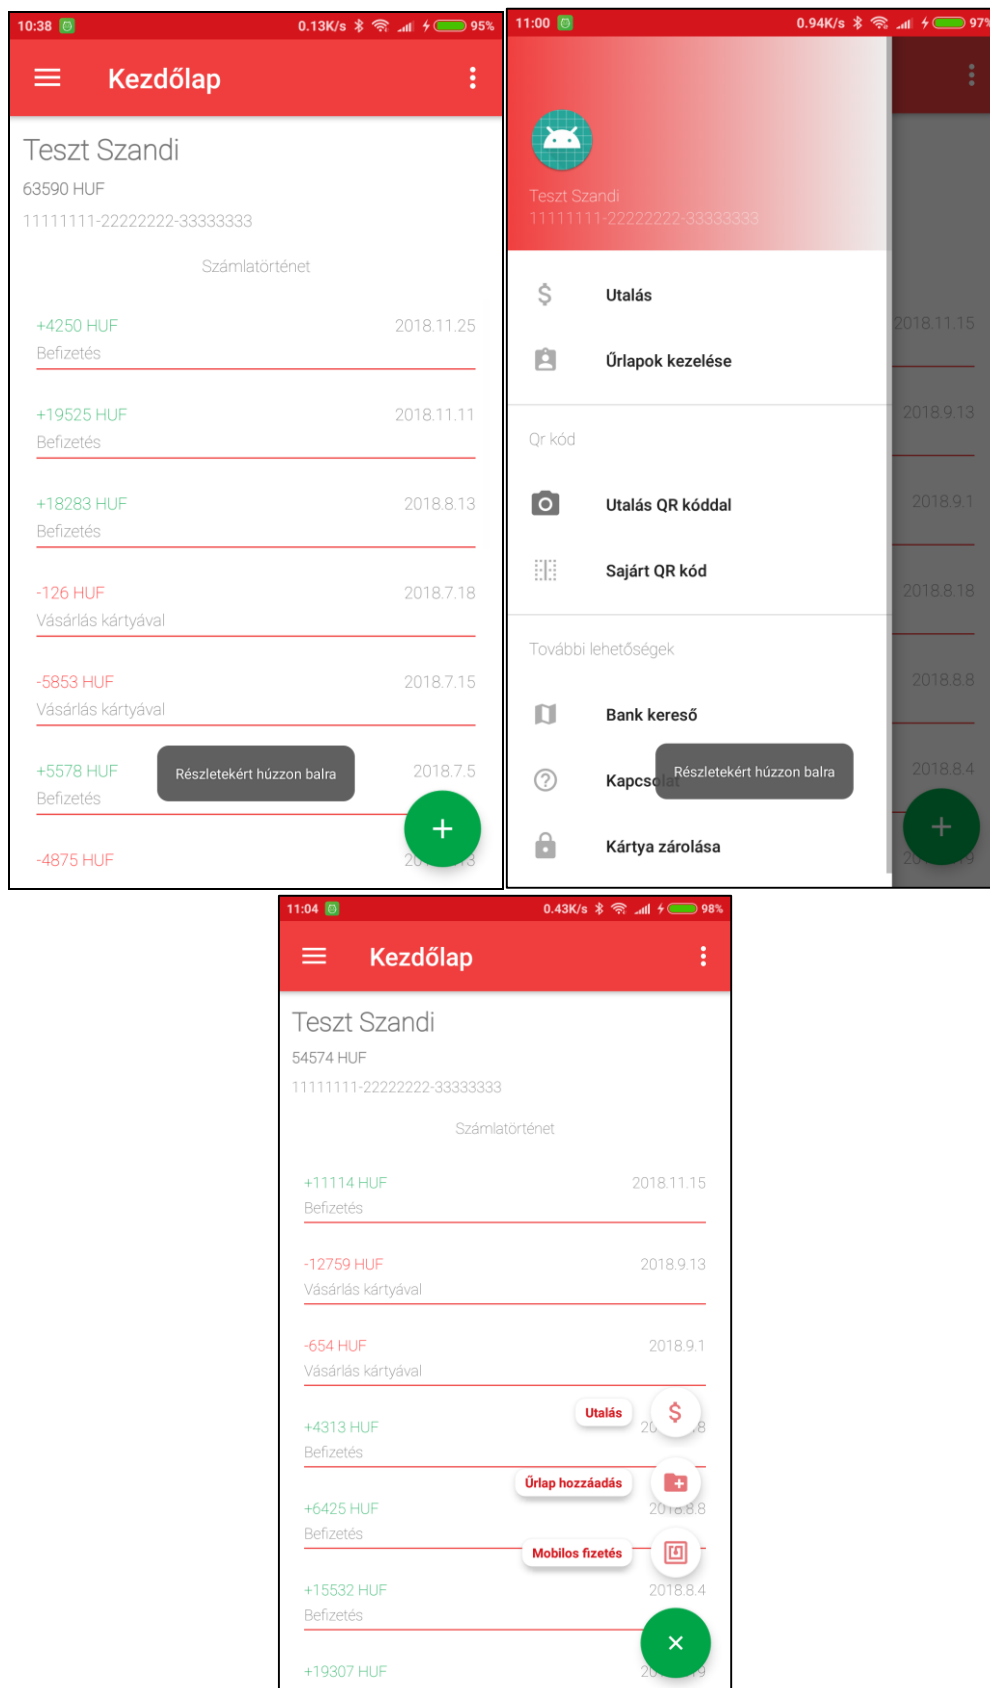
10:38 0.13K/s 95%

Kezdőlap

Teszt Szandi
63590 HUF
11111111-22222222-33333333

Számlatörténet

+4250 HUF 2018.11.25
Befizetés

+19525 HUF 2018.11.11
Befizetés

+18283 HUF 2018.8.13
Befizetés

-126 HUF 2018.7.18
Vásárlás kártyával

-5853 HUF 2018.7.15
Vásárlás kártyával

+5578 HUF 2018.7.5
Befizetés

Részletekért húzzon balra

-4875 HUF 20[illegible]3

+

11:00 0.94K/s 97%

Teszt Szandi
11111111-22222222-33333333

Utalás

Űrlapok kezelése

Qr kód

Utalás QR kóddal

Saját QR kód

További lehetőségek

Bank kereső

Kapcs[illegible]

Részletekért húzzon balra

Kártya zárolása

2018.11.15
2018.9.13
2018.9.1
2018.8.18
2018.8.8
2018.8.4
20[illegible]9

11:04 0.43K/s 98%

Kezdőlap

Teszt Szandi
54574 HUF
11111111-22222222-33333333

Számlatörténet

+11114 HUF 2018.11.15
Befizetés

-12759 HUF 2018.9.13
Vásárlás kártyával

-654 HUF 2018.9.1
Vásárlás kártyával

+4313 HUF 20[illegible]8
Befizetés

Utalás

Űrlap hozzáadás

+6425 HUF 2018.8.8
Befizetés

Mobilos fizetés

+15532 HUF 2018.8.4
Befizetés

+19307 HUF 20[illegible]9